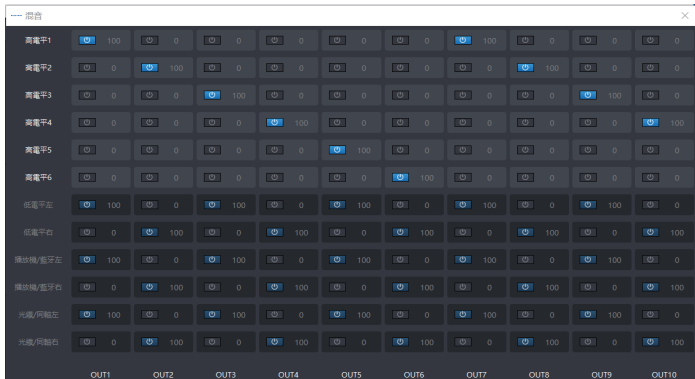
---- 混音

| | | | | | | | | | | |
|---|---|---|---|---|---|---|---|---|---|---|
| 高電平1 | 100 | 0 | 0 | 0 | 0 | 0 | 100 | 0 | 0 | 0 |
| 高電平2 | 0 | 100 | 0 | 0 | 0 | 0 | 0 | 100 | 0 | 0 |
| 高電平3 | 0 | 0 | 100 | 0 | 0 | 0 | 0 | 0 | 100 | 0 |
| 高電平4 | 0 | 0 | 0 | 100 | 0 | 0 | 0 | 0 | 0 | 100 |
| 高電平5 | 0 | 0 | 0 | 0 | 100 | 0 | 0 | 0 | 0 | 0 |
| 高電平6 | 0 | 0 | 0 | 0 | 0 | 100 | 0 | 0 | 0 | 0 |
| 低電平左 | 100 | 0 | 100 | 0 | 100 | 0 | 100 | 0 | 100 | 0 |
| 低電平右 | 0 | 100 | 0 | 100 | 0 | 100 | 0 | 100 | 0 | 100 |
| 播放機/藍牙左 | 100 | 0 | 100 | 0 | 100 | 0 | 100 | 0 | 100 | 0 |
| 播放機/藍牙右 | 0 | 100 | 0 | 100 | 0 | 100 | 0 | 100 | 0 | 100 |
| 光纖/同軸左 | 100 | 0 | 100 | 0 | 100 | 0 | 100 | 0 | 100 | 0 |
| 光纖/同軸右 | 0 | 100 | 0 | 100 | 0 | 100 | 0 | 100 | 0 | 100 |
| | OUT1 | OUT2 | OUT3 | OUT4 | OUT5 | OUT6 | OUT7 | OUT8 | OUT9 | OUT10 |